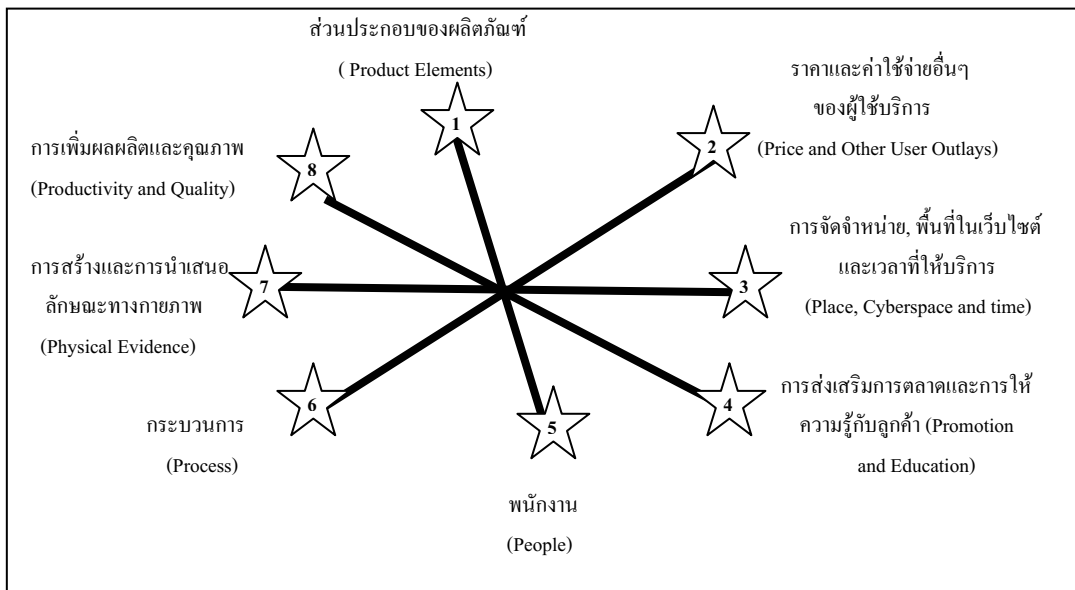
ส่วนประกอบของผลิตภัณฑ์

( Product Elements)

1

ราคาและค่าใช้จ่ายอื่นๆ ของผู้ใช้บริการ

(Price and Other User Outlays)

2

การเพิ่มผลผลิตและคุณภาพ

(Productivity and Quality)

8

การจัดจำหน่าย, พื้นที่ในเว็บไซต์ และเวลาที่ให้บริการ

(Place, Cyberspace and time)

3

การสร้างและการนำเสนอลักษณะทางกายภาพ

(Physical Evidence)

7

การส่งเสริมการตลาดและการให้ความรู้กับลูกค้า (Promotion and Education)

4

กระบวนการ

(Process)

6

5

พนักงาน

(People)